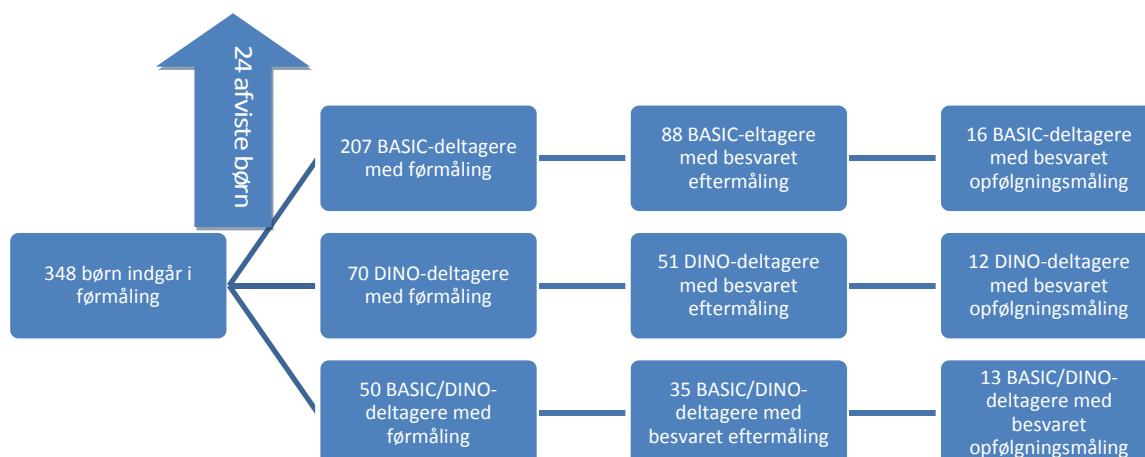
24 afviste børn

348 børn indgår i førmåling

207 BASIC-deltagere med førmåling

88 BASIC-eltagere med besvaret eftermåling

16 BASIC-deltagere med besvaret opfølgningsmåling

70 DINO-deltagere med førmåling

51 DINO-deltagere med besvaret eftermåling

12 DINO-deltagere med besvaret opfølgningsmåling

50 BASIC/DINO-deltagere med førmåling

35 BASIC/DINO-deltagere med besvaret eftermåling

13 BASIC/DINO-deltagere med besvaret opfølgningsmåling